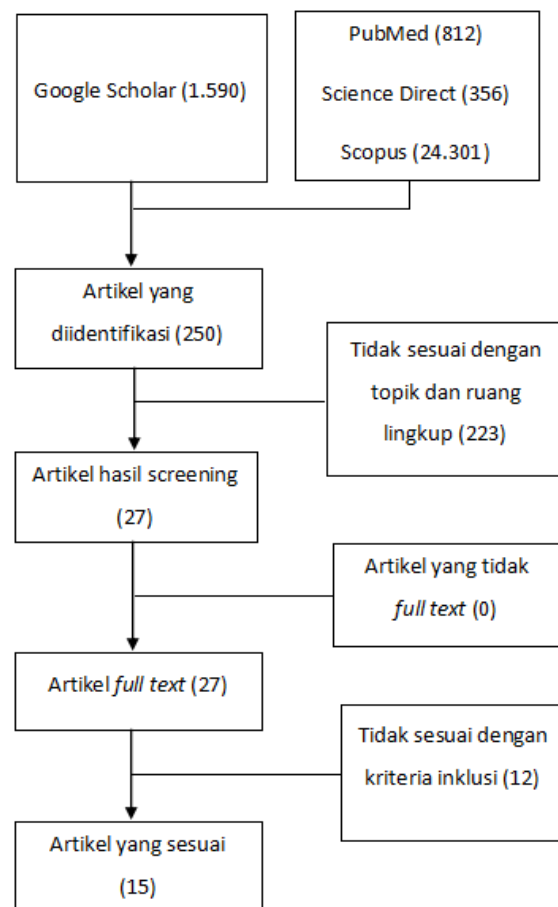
Google Scholar (1.590)

PubMed (812)

Science Direct (356)

Scopus (24.301)

Artikel yang diidentifikasi (250)

Tidak sesuai dengan topik dan ruang lingkup (223)

Artikel hasil screening (27)

Artikel yang tidak *full text* (0)

Artikel *full text* (27)

Tidak sesuai dengan kriteria inklusi (12)

Artikel yang sesuai (15)